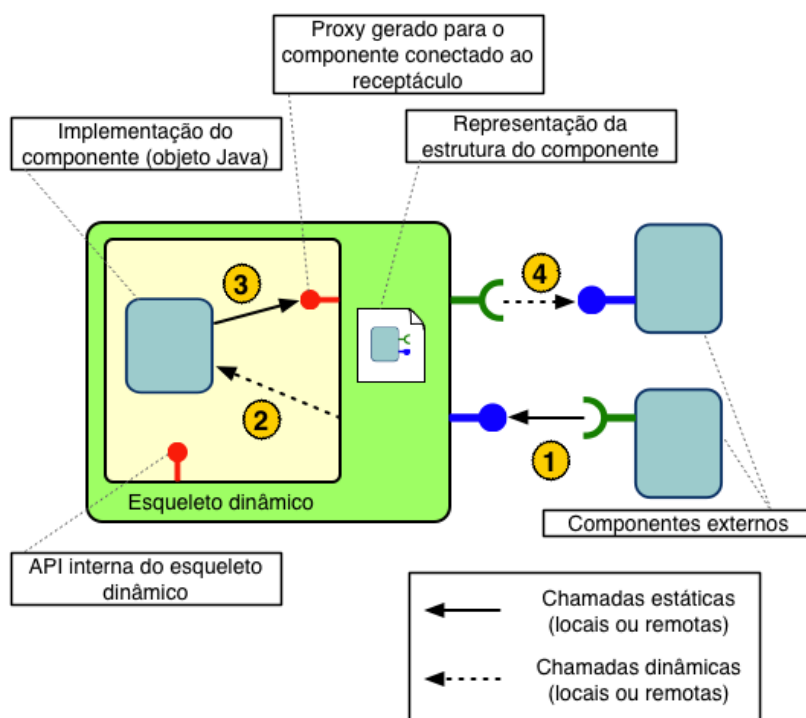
Proxy gerado para o componente conectado ao receptáculo

Implementação do componente (objeto Java)

Representação da estrutura do componente

3

4

2

1

Esqueleto dinâmico

Componentes externos

API interna do esqueleto dinâmico

Chamadas estáticas (locais ou remotas)

Chamadas dinâmicas (locais ou remotas)